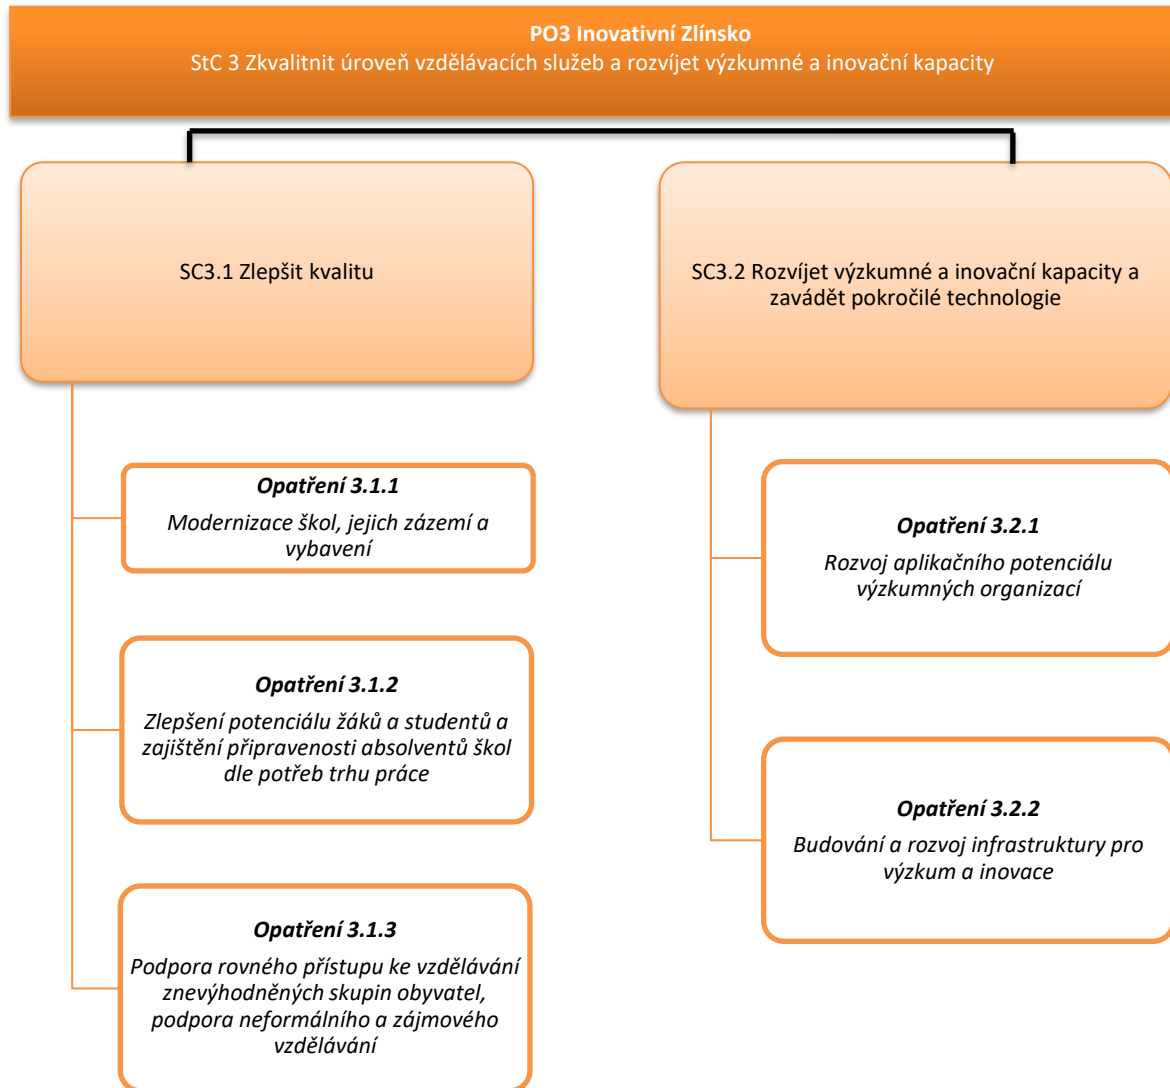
**PO3 Inovativní Zlínsko**
StC 3 Zkvalitnit úroveň vzdělávacích služeb a rozvíjet výzkumné a inovační kapacity

SC3.1 Zlepšit kvalitu

SC3.2 Rozvíjet výzkumné a inovační kapacity a zavádět pokročilé technologie

***Opatření 3.1.1***
*Modernizace škol, jejich zázemí a vybavení*

***Opatření 3.1.2***
*Zlepšení potenciálu žáků a studentů a zajištění připravenosti absolventů škol dle potřeb trhu práce*

***Opatření 3.1.3***
*Podpora rovného přístupu ke vzdělávání znevýhodněných skupin obyvatel, podpora neformálního a zájmového vzdělávání*

***Opatření 3.2.1***
*Rozvoj aplikačního potenciálu výzkumných organizací*

***Opatření 3.2.2***
*Budování a rozvoj infrastruktury pro výzkum a inovace*